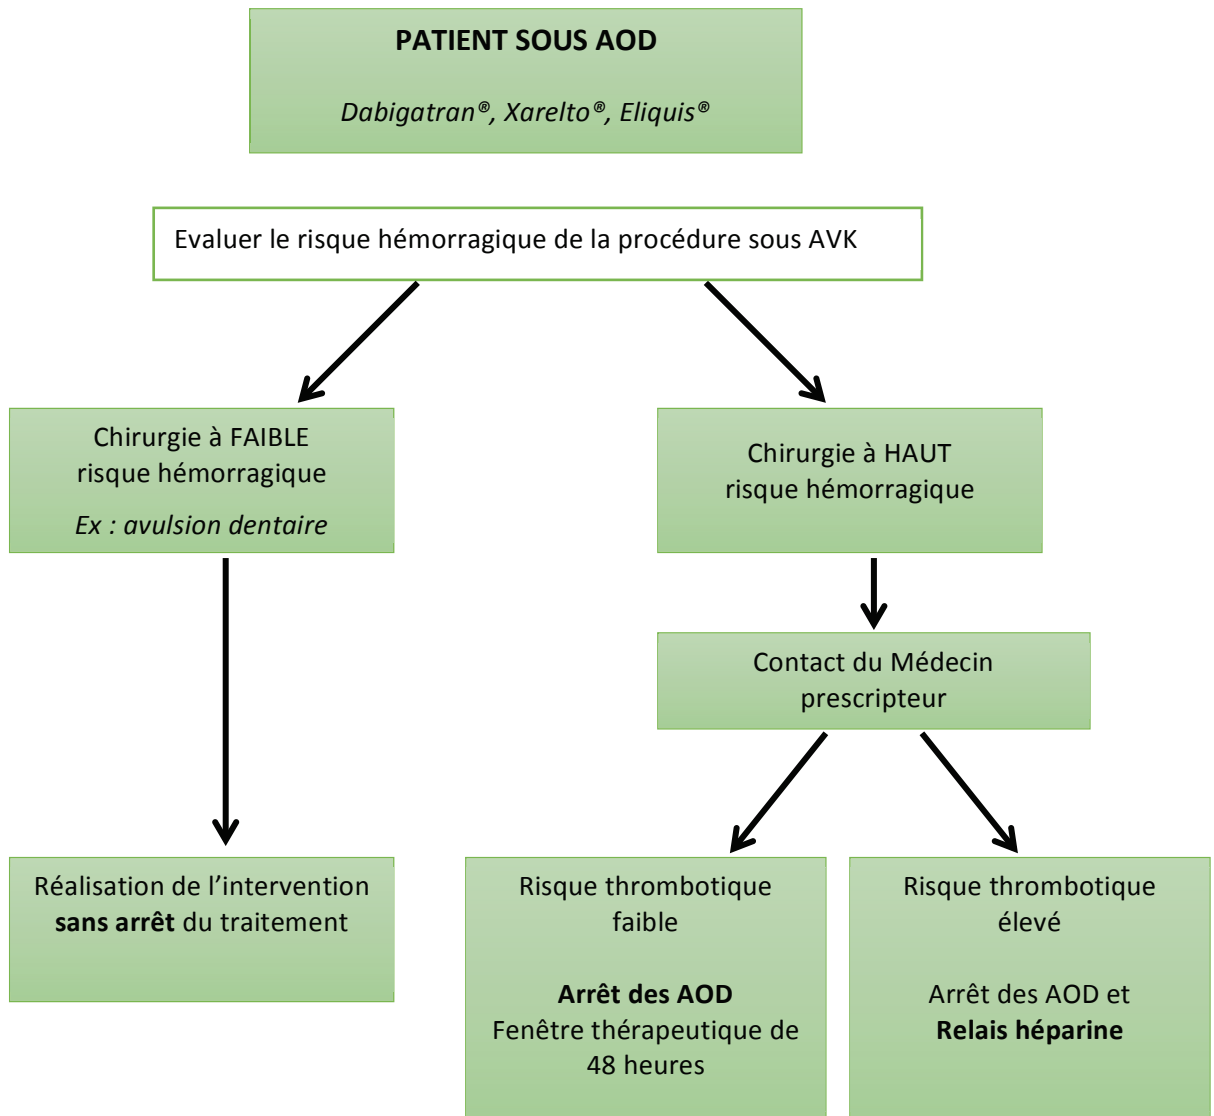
PATIENT SOUS AOD

Dabigatran®, Xarelto®, Eliquis®

Evaluer le risque hémorragique de la procédure sous AVK

Chirurgie à FAIBLE risque hémorragique

Ex : avulsion dentaire

Réalisation de l'intervention **sans arrêt** du traitement

Chirurgie à HAUT risque hémorragique

Contact du Médecin prescripteur

Risque thrombotique faible

**Arrêt des AOD**
Fenêtre thérapeutique de 48 heures

Risque thrombotique élevé

Arrêt des AOD et **Relais héparine**